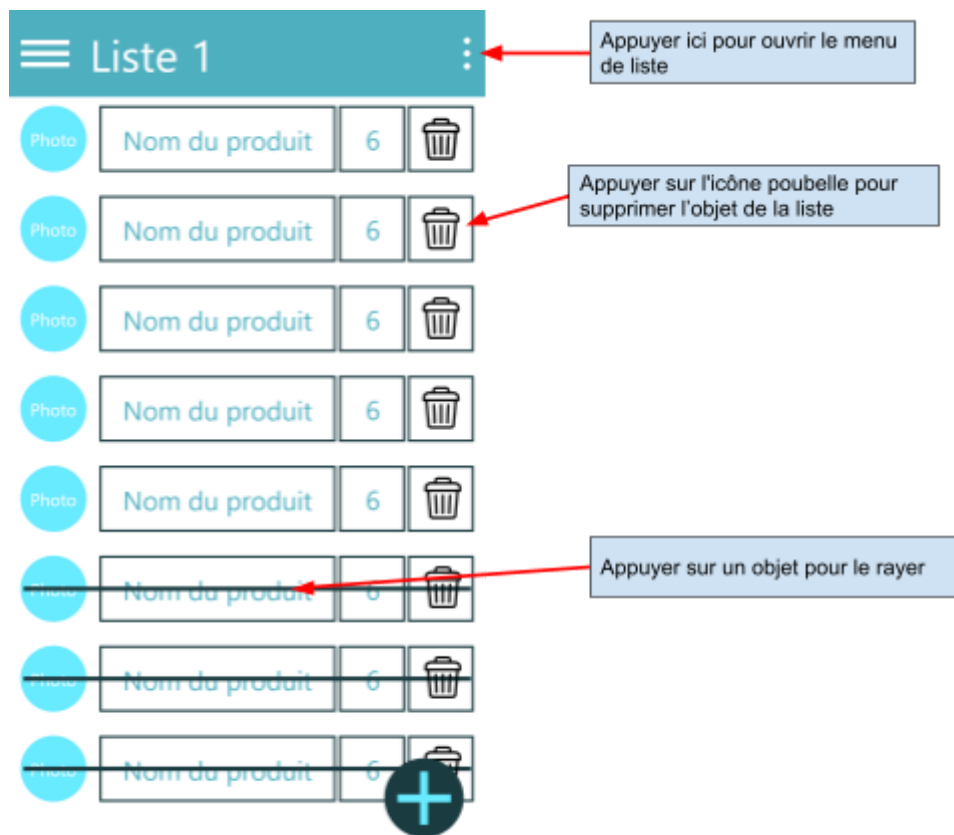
Liste 1

Appuyer ici pour ouvrir le menu de liste

Photo Nom du produit 6

Appuyer sur l'icône poubelle pour supprimer l'objet de la liste

Photo Nom du produit 6

Photo Nom du produit 6

Photo Nom du produit 6

Photo Nom du produit 6

Appuyer sur un objet pour le rayer

Photo Nom du produit 6

Photo Nom du produit 6

Photo Nom du produit 6